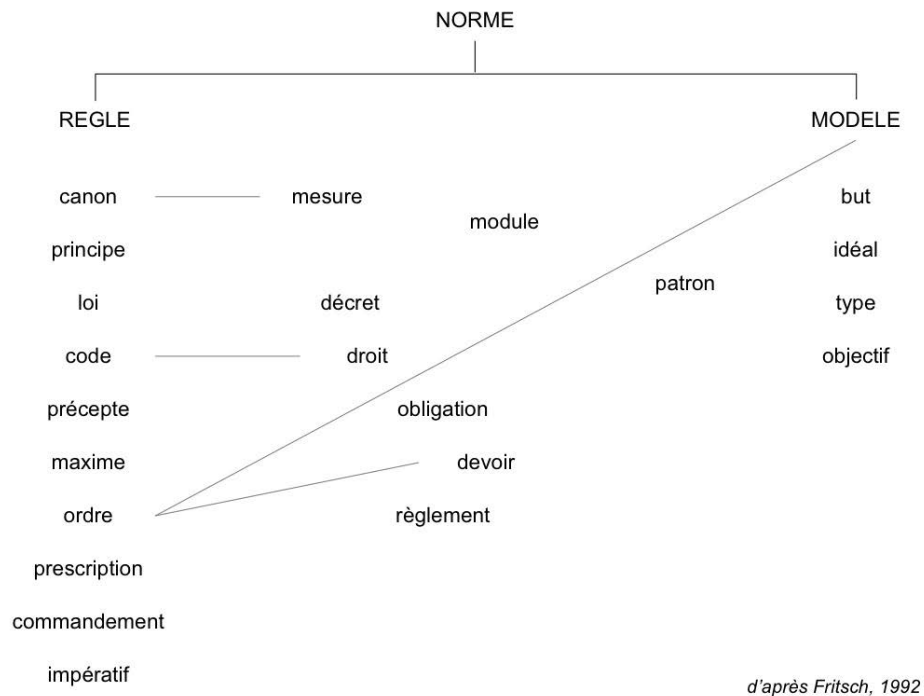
NORME

REGLE

MODELE

canon

mesure

module

but

principe

idéal

patron

loi

décret

type

code

droit

objectif

précepte

obligation

maxime

devoir

ordre

règlement

prescription

commandement

impératif

d'après Fritsch, 1992